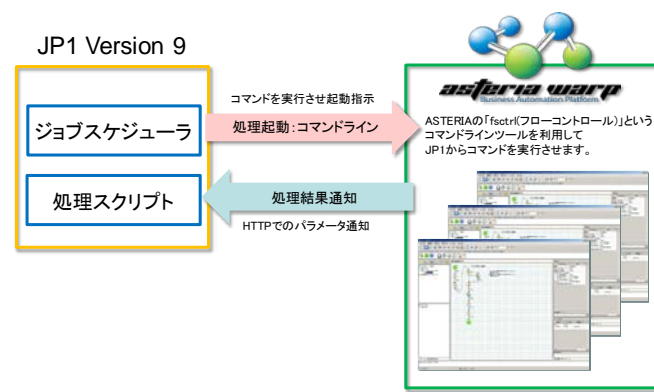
JP1 Version 9

ジョブスケジューラ

処理スクリプト

コマンドを実行させ起動指示

処理起動：コマンドライン

処理結果通知

HTTPでのパラメータ通知

asteria warp
Business Automation Platform

ASTERIAの「fsctrl(フローコントロール)」というコマンドラインツールを利用してJP1からコマンドを実行させます。